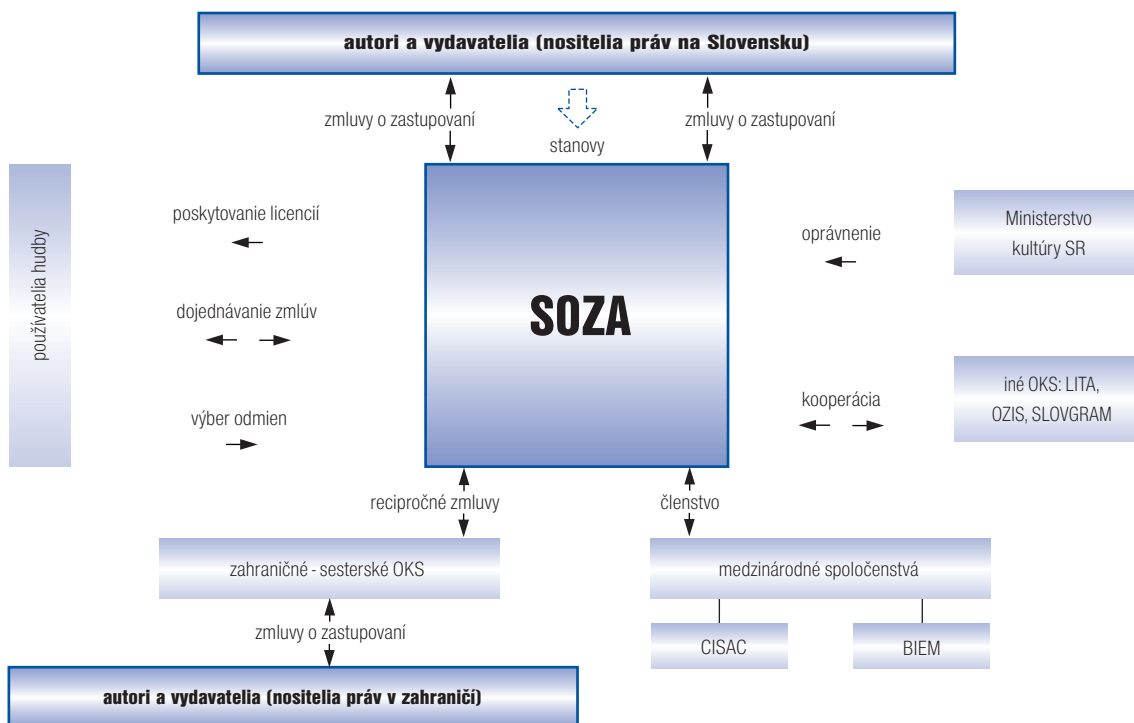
autori a vydavatelia (nositelia práv na Slovensku)

zmluvy o zastupovaní

stanovy

zmluvy o zastupovaní

používatelia hudby

poskytovanie licencií

dojednávanie zmlúv

výber odmien

SOZA

oprávnenie

Ministerstvo kultúry SR

kooperácia

iné OKS: LITA, OZIS, SLOVGRAM

recipročné zmluvy

členstvo

zahraničné - sesterské OKS

medzinárodné spoločenstvá

CISAC

BIEM

zmluvy o zastupovaní

autori a vydavatelia (nositelia práv v zahraničí)